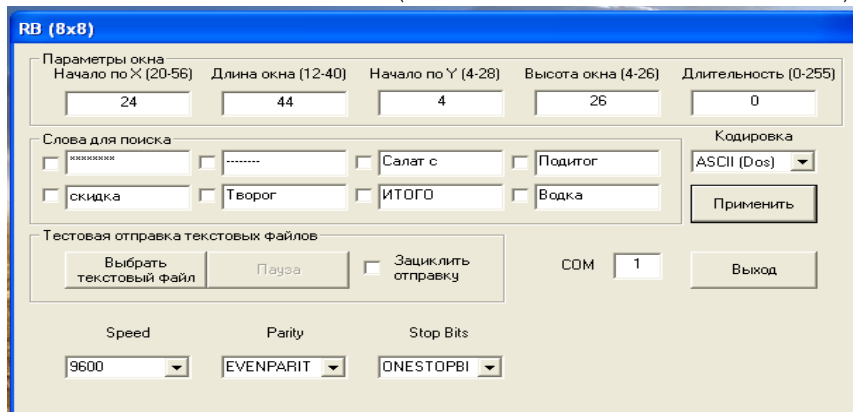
RB (8x8)

Параметры окна
Начало по X (20-56) Длина окна (12-40) Начало по Y (4-28) Высота окна (4-26) Длительность (0-255)
24 44 4 26 0

Слова для поиска
******** -------- Салат с Подитог
скидка Творог ИТОГО Водка

Кодировка
ASCII (Dos)
Применить

Тестовая отправка текстовых файлов
Выбрать текстовый файл
Пауза
Зациклить отправку

COM 1
Выход

Speed Parity Stop Bits
9600 EVENPARIT ONESTOPBI